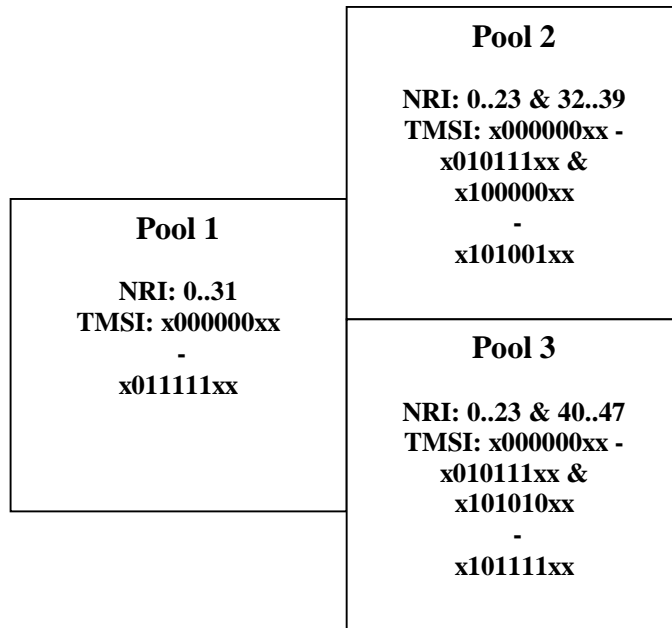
Pool 2

NRI: 0..23 & 32..39
TMSI: x000000xx - x010111xx & x100000xx - x101001xx

Pool 1

NRI: 0..31
TMSI: x000000xx - x011111xx

Pool 3

NRI: 0..23 & 40..47
TMSI: x000000xx - x010111xx & x101010xx - x101111xx